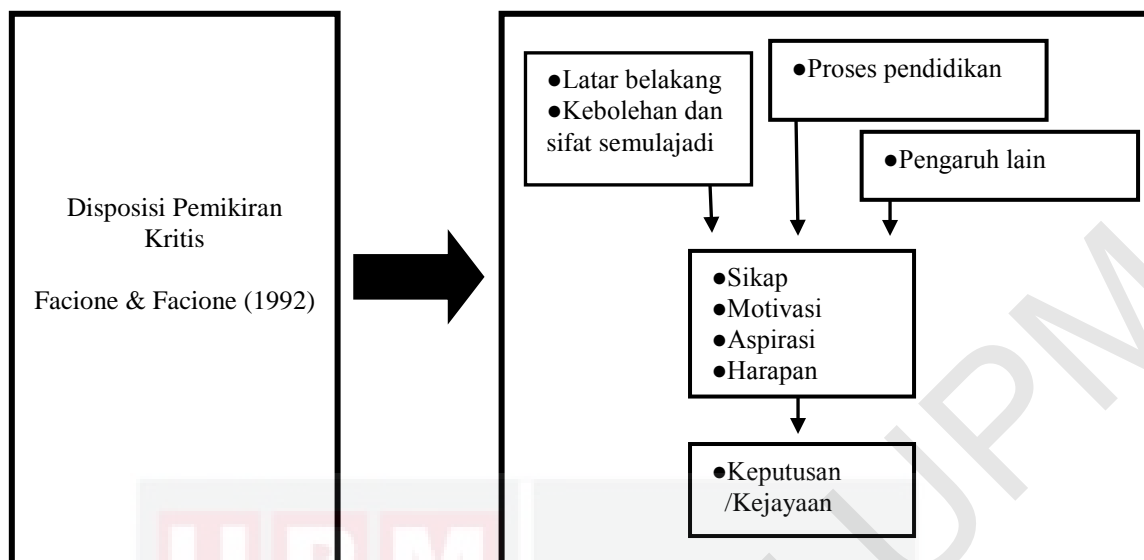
Disposisi Pemikiran Kritis

Facione & Facione (1992)

●Latar belakang
●Kebolehan dan sifat semulajadi

●Proses pendidikan

●Pengaruh lain

●Sikap
●Motivasi
●Aspirasi
●Harapan

●Keputusan /Kejayaan

UPM